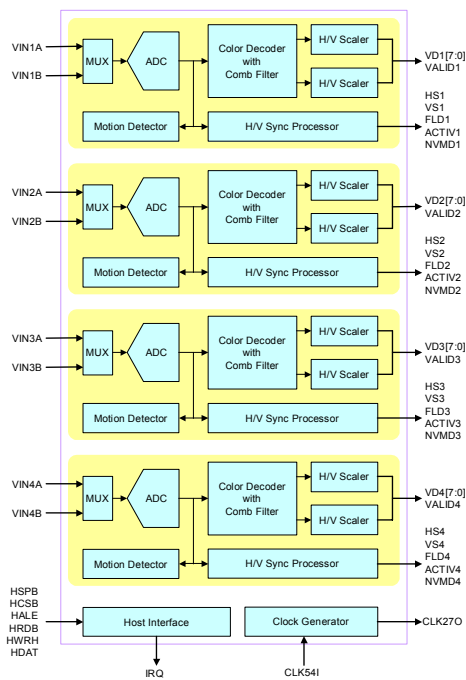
VIN1A
VIN1B
MUX
ADC
Color Decoder with Comb Filter
H/V Scaler
H/V Scaler
VD1[7:0]
VALID1
Motion Detector
H/V Sync Processor
HS1
VS1
FLD1
ACTIV1
NVMD1

VIN2A
VIN2B
MUX
ADC
Color Decoder with Comb Filter
H/V Scaler
H/V Scaler
VD2[7:0]
VALID2
Motion Detector
H/V Sync Processor
HS2
VS2
FLD2
ACTIV2
NVMD2

VIN3A
VIN3B
MUX
ADC
Color Decoder with Comb Filter
H/V Scaler
H/V Scaler
VD3[7:0]
VALID3
Motion Detector
H/V Sync Processor
HS3
VS3
FLD3
ACTIV3
NVMD3

VIN4A
VIN4B
MUX
ADC
Color Decoder with Comb Filter
H/V Scaler
H/V Scaler
VD4[7:0]
VALID4
Motion Detector
H/V Sync Processor
HS4
VS4
FLD4
ACTIV4
NVMD4

HSPB
HCSB
HALE
HRDB
HWRH
HDAT
Host Interface
Clock Generator
CLK27O
IRQ
CLK54I